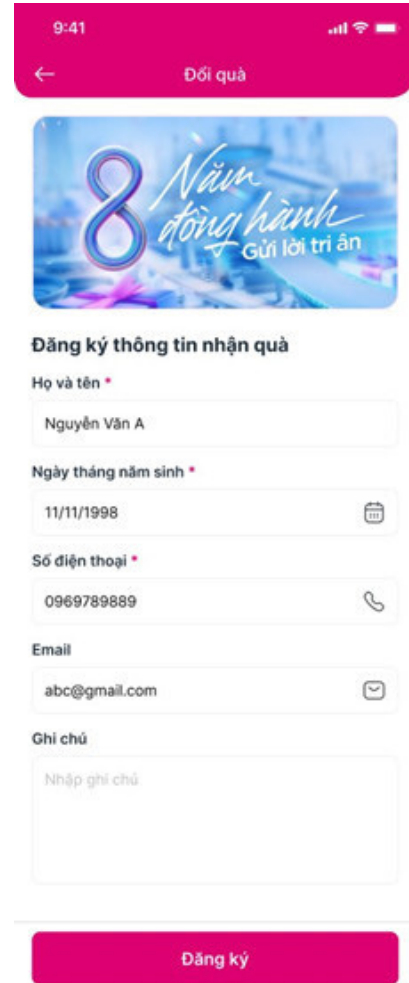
9:41

Đổi quà

8 Năm đồng hành
Gửi lời tri ân

Đăng ký thông tin nhận quà

Họ và tên *

Nguyễn Văn A

Ngày tháng năm sinh *

11/11/1998

Số điện thoại *

0969789889

Email

abc@gmail.com

Ghi chú

Nhập ghi chú

Đăng ký